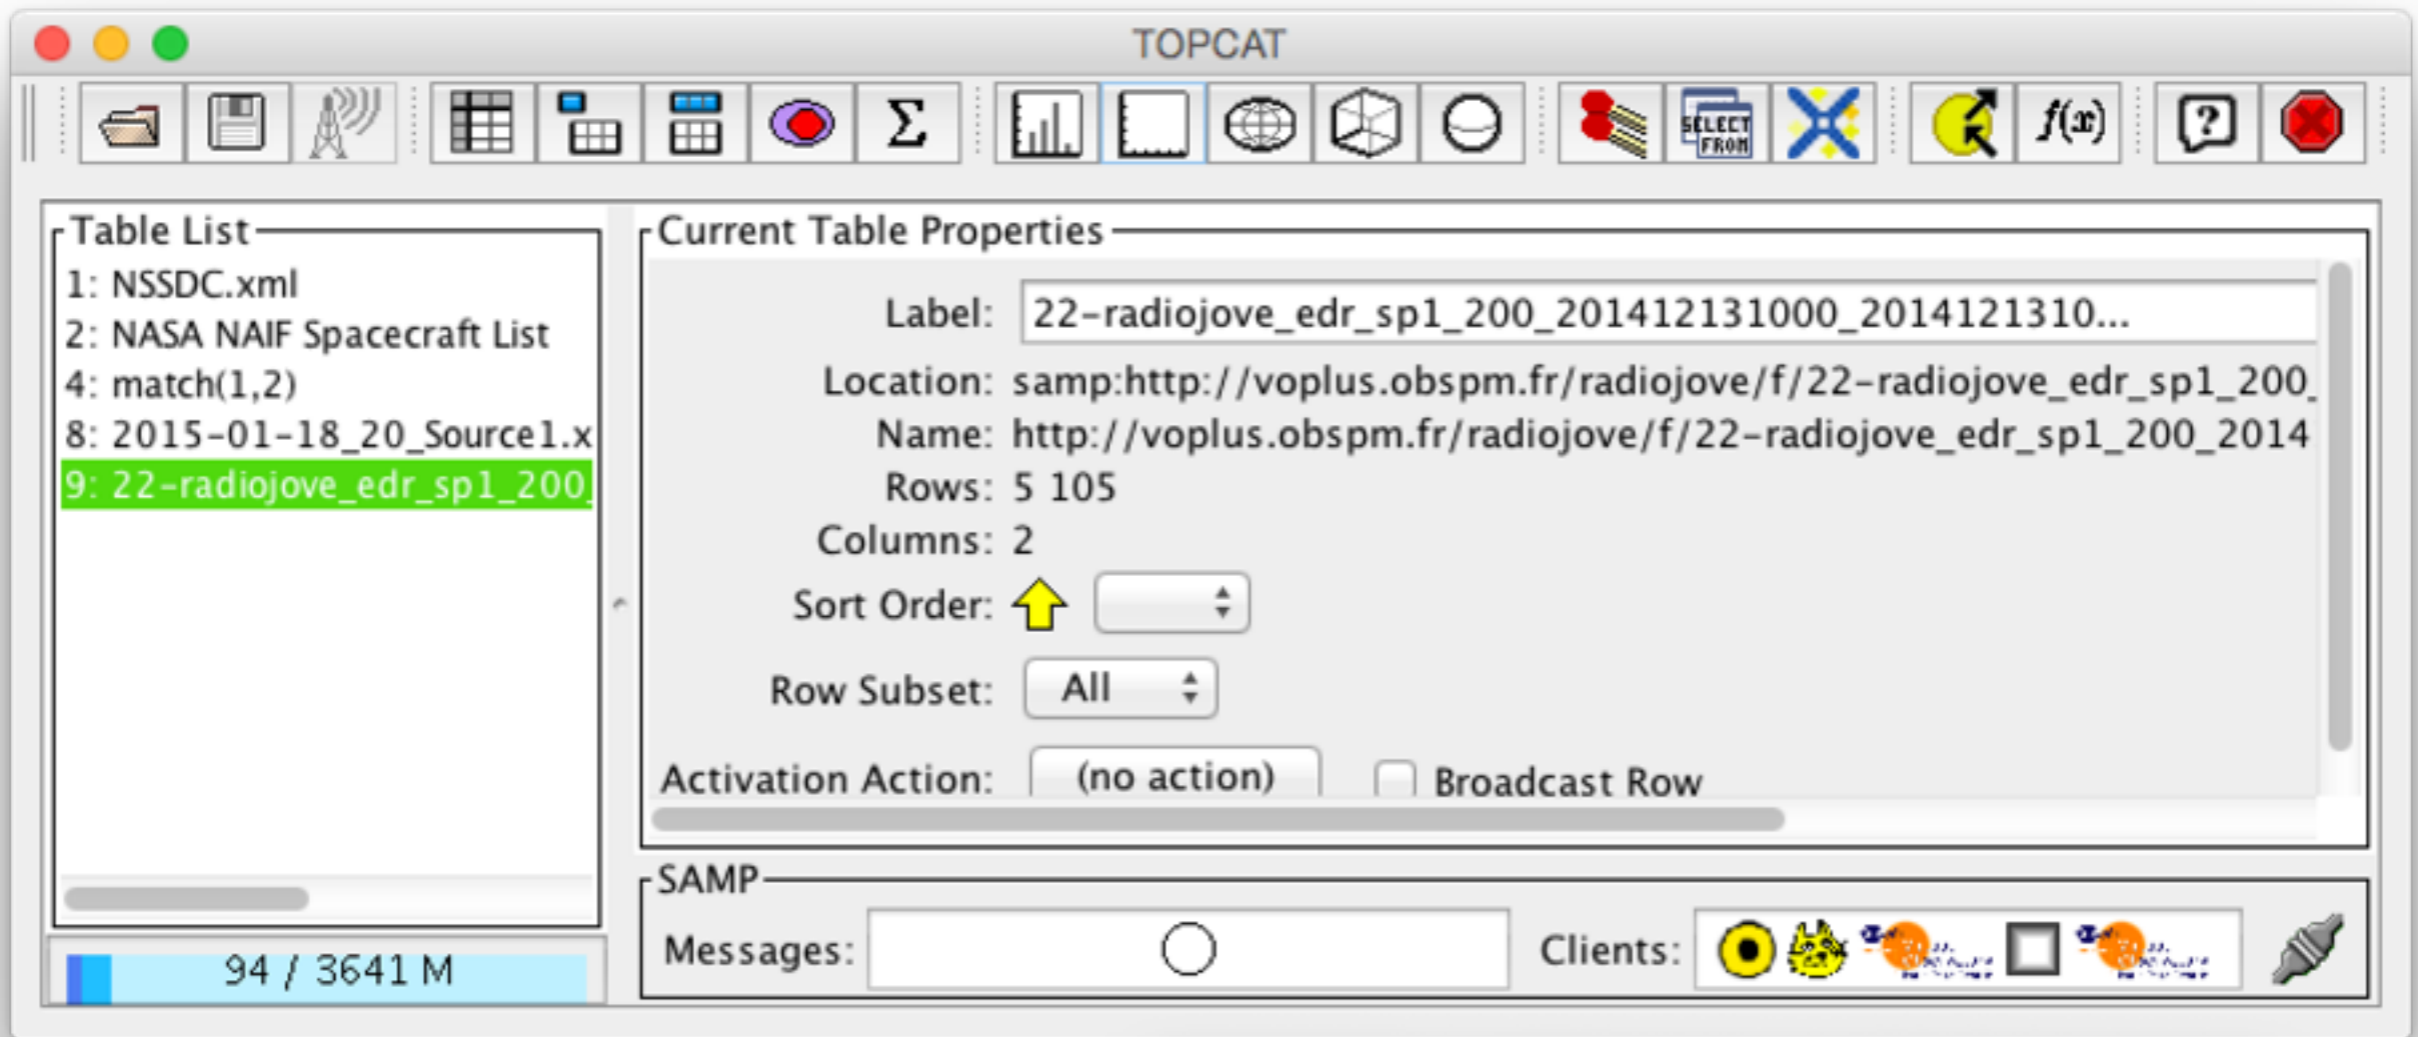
TOPCAT

SELECT FROM

$f(x)$

Table List
1: NSSDC.xml
2: NASA NAIF Spacecraft List
4: match(1,2)
8: 2015-01-18_20_Source1.x
9: 22-radiojove_edr_sp1_200

94 / 3641 M

Current Table Properties
Label: 22-radiojove_edr_sp1_200_201412131000_2014121310...
Location: samp:http://voplus.obspm.fr/radiojove/f/22-radiojove_edr_sp1_200_
Name: http://voplus.obspm.fr/radiojove/f/22-radiojove_edr_sp1_200_2014
Rows: 5 105
Columns: 2
Sort Order:
Row Subset: All
Activation Action: (no action)
Broadcast Row

SAMP
Messages:
Clients: